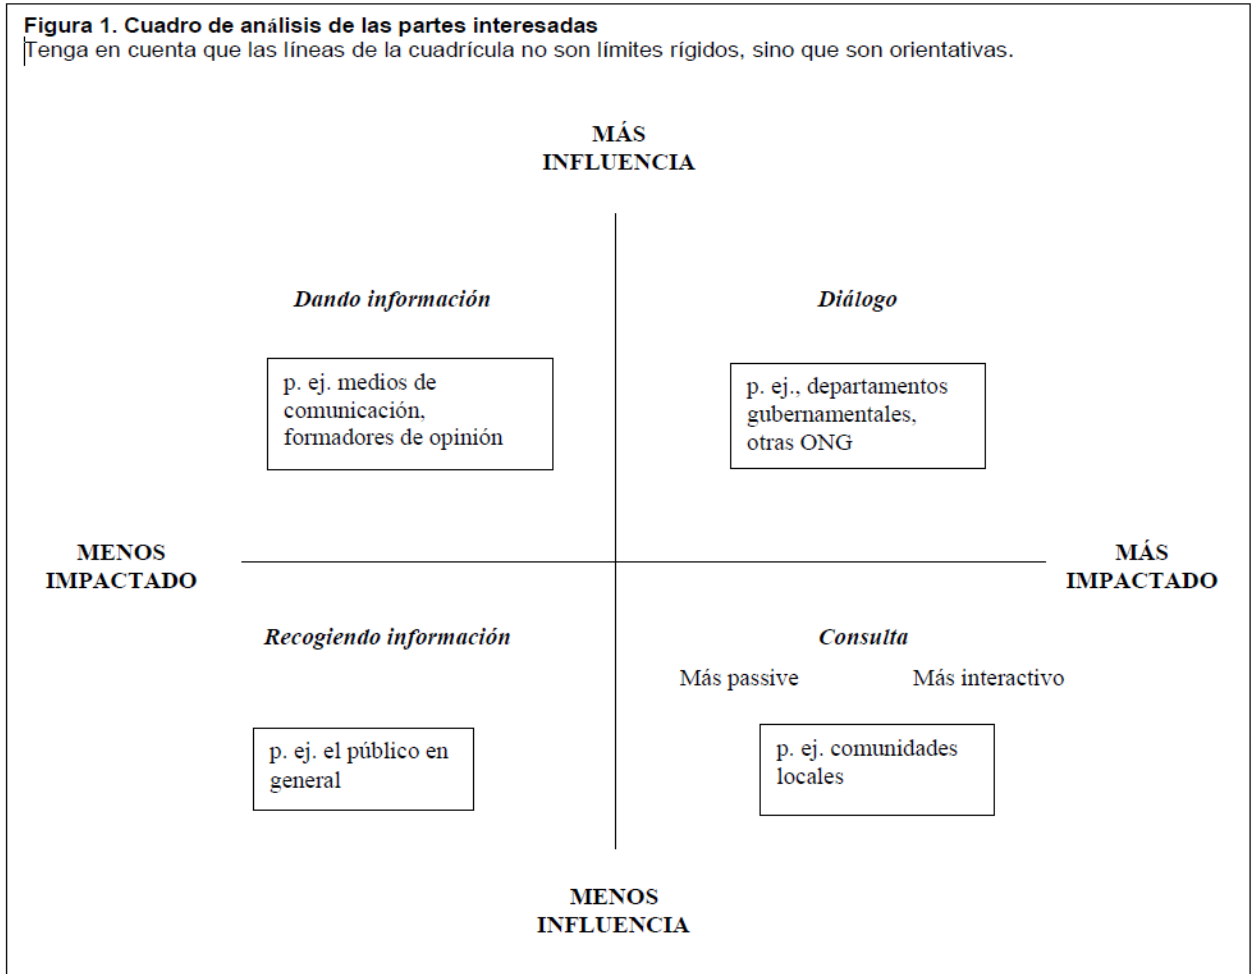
**Figura 1. Cuadro de análisis de las partes interesadas**
Tenga en cuenta que las líneas de la cuadrícula no son límites rígidos, sino que son orientativas.

MÁS INFLUENCIA

*Dando información*

p. ej. medios de comunicación, formadores de opinión

*Diálogo*

p. ej., departamentos gubernamentales, otras ONG

MENOS IMPACTADO

MÁS IMPACTADO

*Recogiendo información*

p. ej. el público en general

*Consulta*

Más passive

Más interactivo

p. ej. comunidades locales

MENOS INFLUENCIA